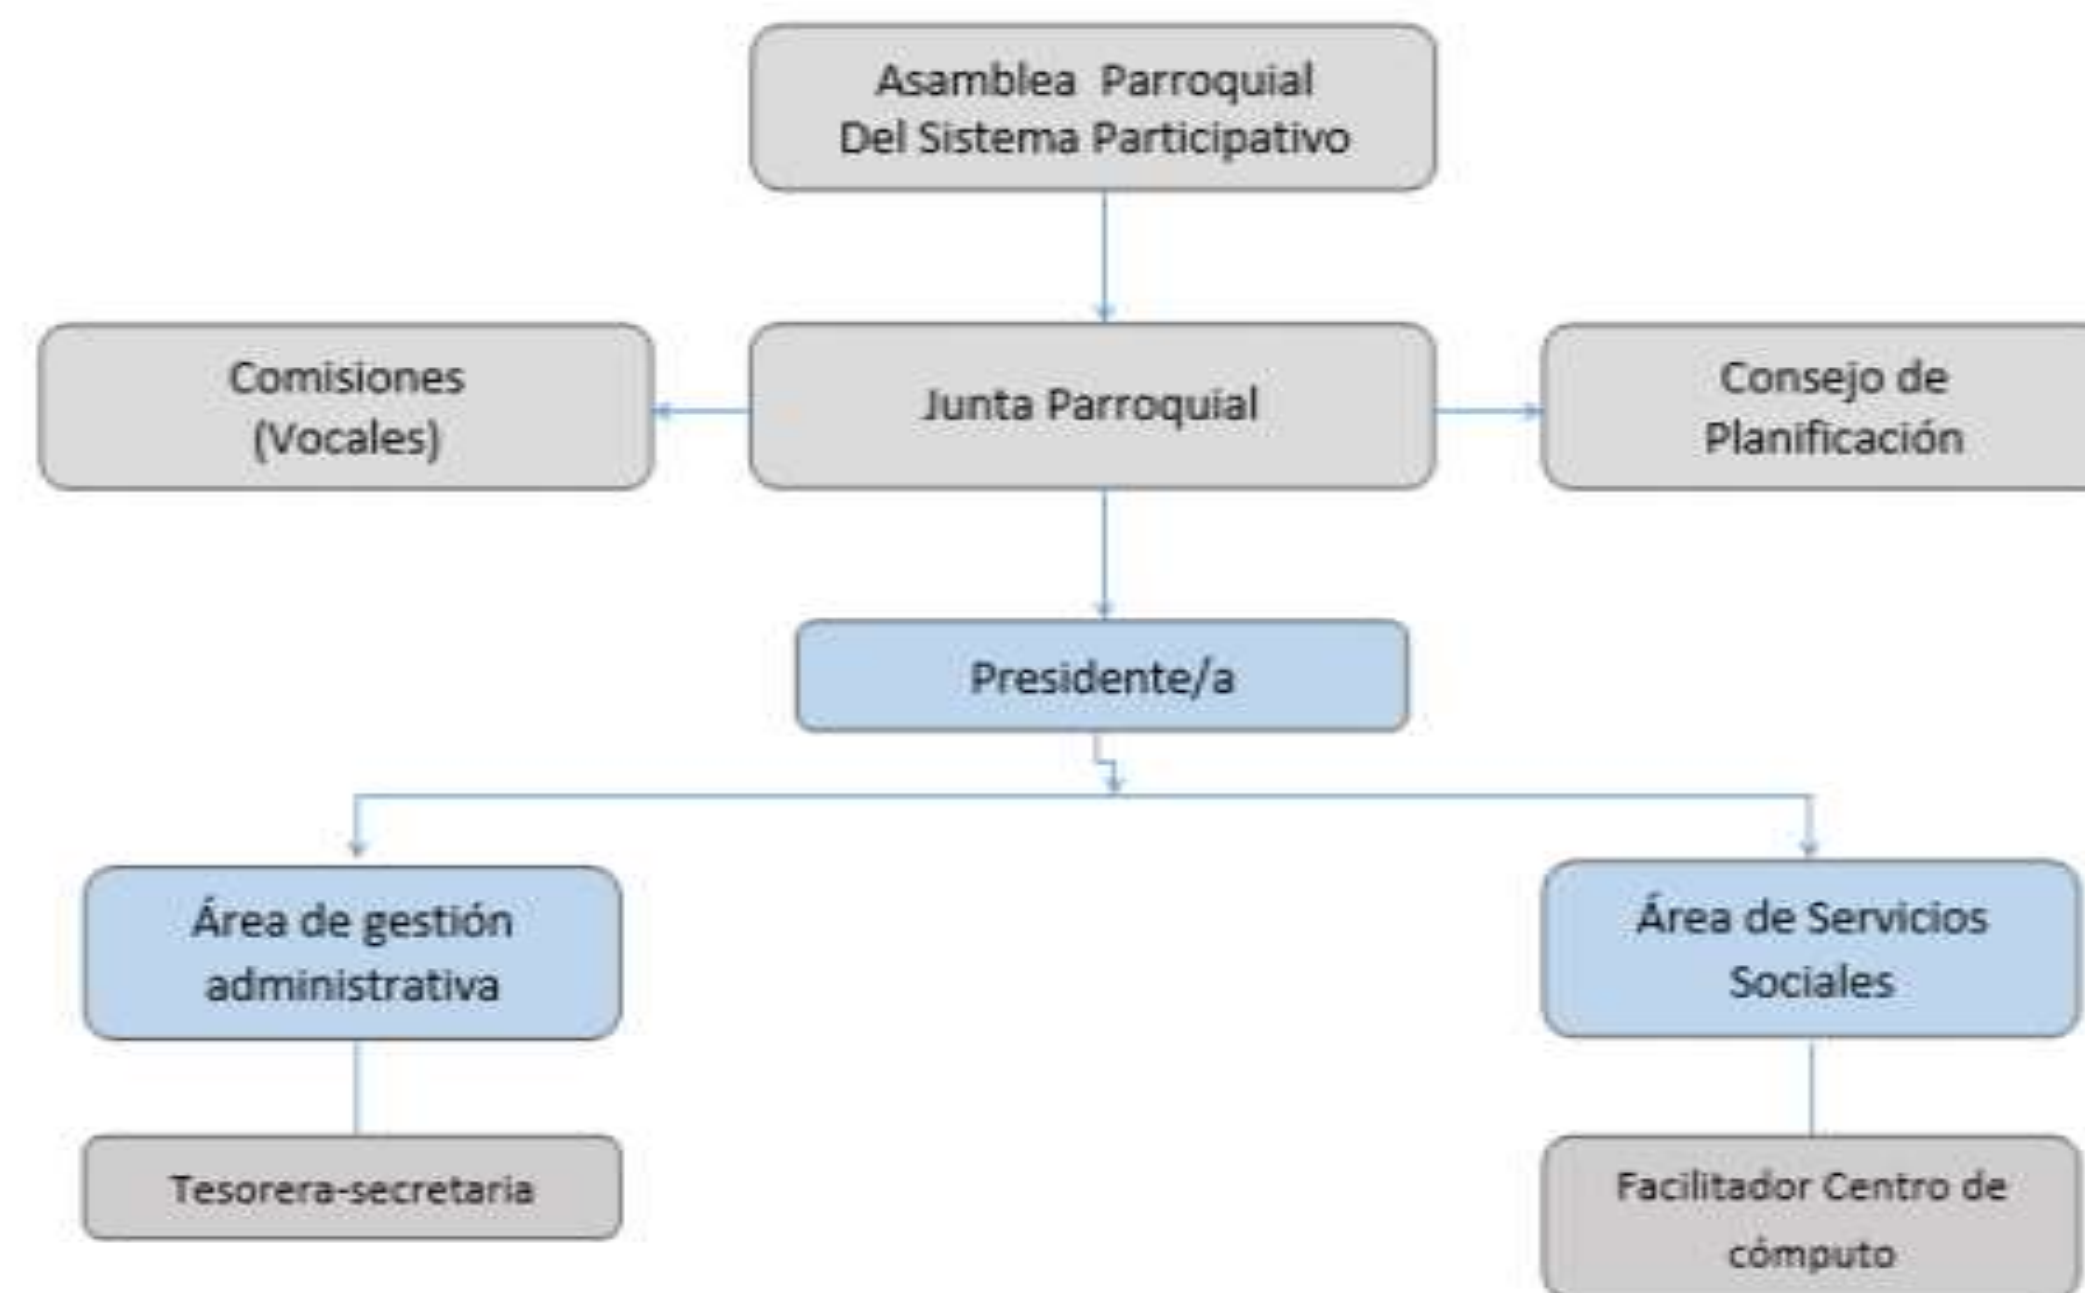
Asamblea Parroquial
Del Sistema Participativo

Comisiones
(Vocales)

Junta Parroquial

Consejo de
Planificación

Presidente/a

Área de gestión
administrativa

Área de Servicios
Sociales

Tesorera-secretaria

Facilitador Centro de
cómputo